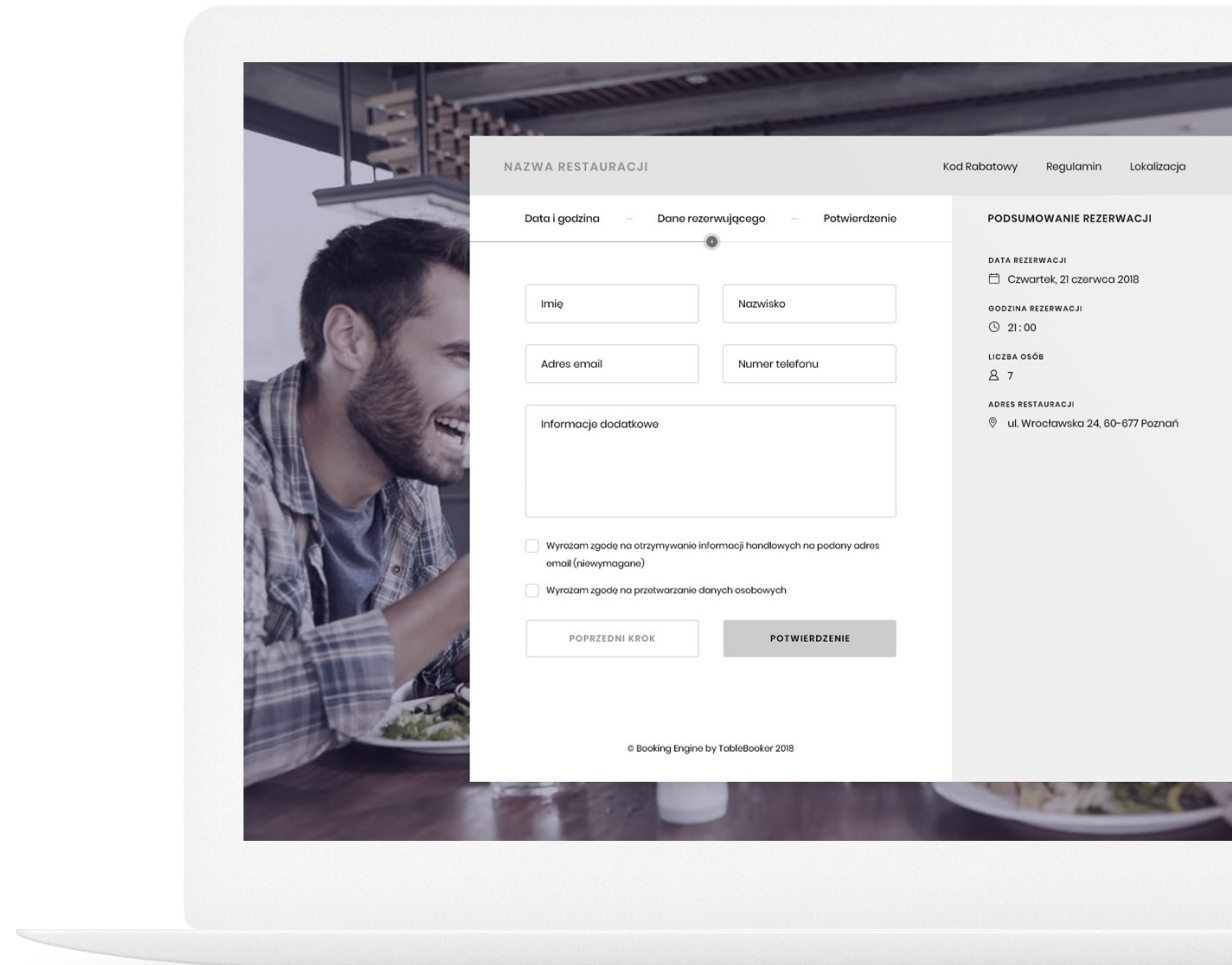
NAZWA RESTAURACJI

Kod Rabatowy Regulamin Lokalizacja

Data i godzina — Dane rezerwującego — Potwierdzenie

Imię

Nazwisko

Adres email

Numer telefonu

Informacje dodatkowe

Wyrażam zgodę na otrzymywanie informacji handlowych na podany adres email (niewymagane)

Wyrażam zgodę na przetwarzanie danych osobowych

POPRZEDNI KROK

POTWIERDZENIE

© Booking Engine by TableBooker 2018

PODSUMOWANIE REZERWACJI

DATA REZERWACJI
Czwartek, 21 czerwca 2018

GODZINA REZERWACJI
21:00

LICZBA OSÓB
7

ADRES RESTAURACJI
ul. Wrocławska 24, 60-677 Poznań